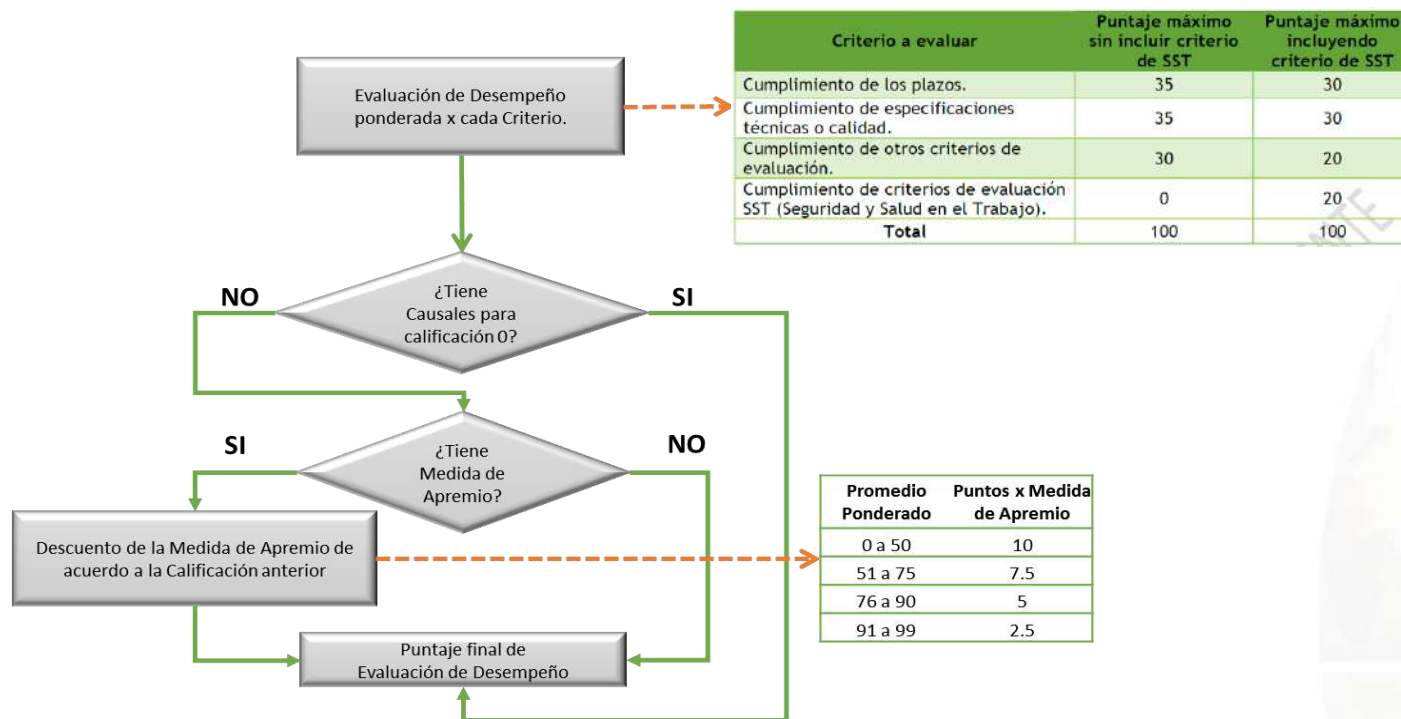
Evaluación de Desempeño ponderada x cada Criterio.

| Criterio a evaluar | Puntaje máximo sin incluir criterio de SST | Puntaje máximo incluyendo criterio de SST |
|---|---|---|
| Cumplimiento de los plazos. | 35 | 30 |
| Cumplimiento de especificaciones técnicas o calidad. | 35 | 30 |
| Cumplimiento de otros criterios de evaluación. | 30 | 20 |
| Cumplimiento de criterios de evaluación SST (Seguridad y Salud en el Trabajo). | 0 | 20 |
| Total | 100 | 100 |

NO

¿Tiene Causales para calificación 0?

SI

SI

¿Tiene Medida de Apremio?

NO

Descuento de la Medida de Apremio de acuerdo a la Calificación anterior

| Promedio Ponderado | Puntos x Medida de Apremio |
|---|---|
| 0 a 50 | 10 |
| 51 a 75 | 7.5 |
| 76 a 90 | 5 |
| 91 a 99 | 2.5 |

Puntaje final de Evaluación de Desempeño